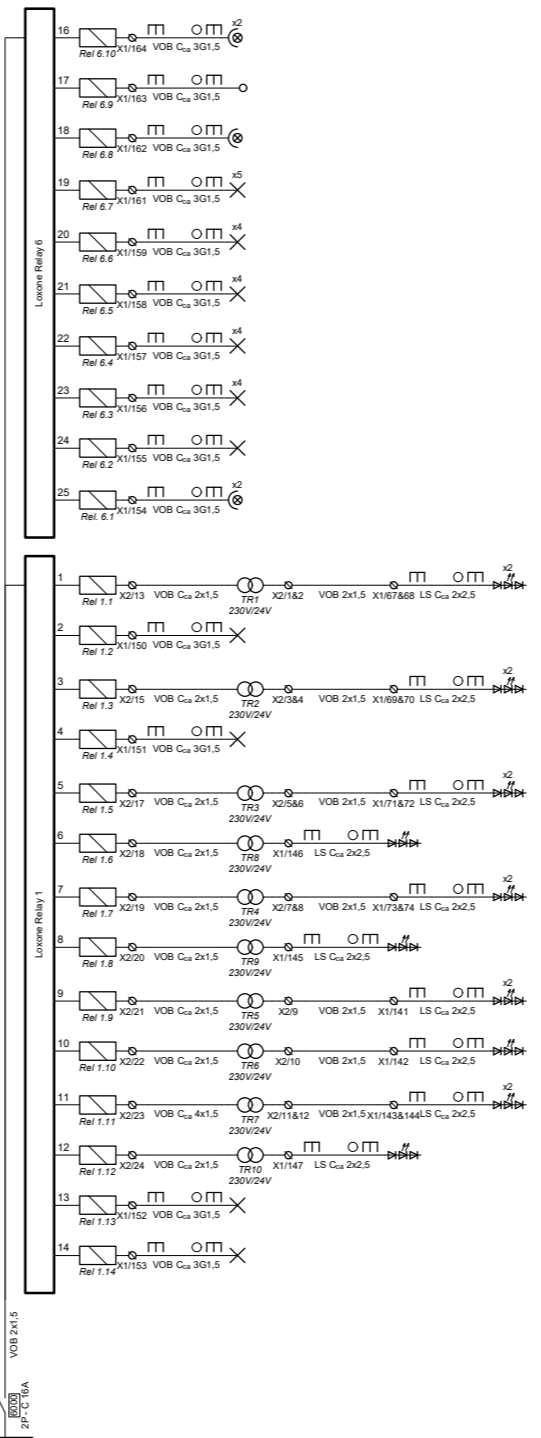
Loxone Relay 6

16 Rel 6.10 X1/164 VOB $C_{ca}$ 3G1,5 x2
17 Rel 6.9 X1/163 VOB $C_{ca}$ 3G1,5
18 Rel 6.8 X1/162 VOB $C_{ca}$ 3G1,5
19 Rel 6.7 X1/161 VOB $C_{ca}$ 3G1,5 x5
20 Rel 6.6 X1/159 VOB $C_{ca}$ 3G1,5 x4
21 Rel 6.5 X1/158 VOB $C_{ca}$ 3G1,5 x4
22 Rel 6.4 X1/157 VOB $C_{ca}$ 3G1,5 x4
23 Rel 6.3 X1/156 VOB $C_{ca}$ 3G1,5 x4
24 Rel 6.2 X1/155 VOB $C_{ca}$ 3G1,5
25 Rel. 6.1 X1/154 VOB $C_{ca}$ 3G1,5 x2

Loxone Relay 1

1 Rel 1.1 X2/13 VOB $C_{ca}$ 2x1,5 TR1 230V/24V X2/1&2 VOB 2x1,5 X1/67&68 LS $C_{ca}$ 2x2,5 x2
2 Rel 1.2 X1/150 VOB $C_{ca}$ 3G1,5
3 Rel 1.3 X2/15 VOB $C_{ca}$ 2x1,5 TR2 230V/24V X2/3&4 VOB 2x1,5 X1/69&70 LS $C_{ca}$ 2x2,5 x2
4 Rel 1.4 X1/151 VOB $C_{ca}$ 3G1,5
5 Rel 1.5 X2/17 VOB $C_{ca}$ 2x1,5 TR3 230V/24V X2/5&6 VOB 2x1,5 X1/71&72 LS $C_{ca}$ 2x2,5 x2
6 Rel 1.6 X2/18 VOB $C_{ca}$ 2x1,5 TR8 230V/24V X1/146 LS $C_{ca}$ 2x2,5
7 Rel 1.7 X2/19 VOB $C_{ca}$ 2x1,5 TR4 230V/24V X2/7&8 VOB 2x1,5 X1/73&74 LS $C_{ca}$ 2x2,5 x2
8 Rel 1.8 X2/20 VOB $C_{ca}$ 2x1,5 TR9 230V/24V X1/145 LS $C_{ca}$ 2x2,5
9 Rel 1.9 X2/21 VOB $C_{ca}$ 2x1,5 TR5 230V/24V X2/9 VOB 2x1,5 X1/141 LS $C_{ca}$ 2x2,5 x2
10 Rel 1.10 X2/22 VOB $C_{ca}$ 2x1,5 TR6 230V/24V X2/10 VOB 2x1,5 X1/142 LS $C_{ca}$ 2x2,5
11 Rel 1.11 X2/23 VOB $C_{ca}$ 4x1,5 TR7 230V/24V X2/11&12 VOB 2x1,5 X1/143&144 LS $C_{ca}$ 2x2,5 x2
12 Rel 1.12 X2/24 VOB $C_{ca}$ 2x1,5 TR10 230V/24V X1/147 LS $C_{ca}$ 2x2,5
13 Rel 1.13 X1/152 VOB $C_{ca}$ 3G1,5
14 Rel 1.14 X1/153 VOB $C_{ca}$ 3G1,5

VOB 2x1,5
2P-C 16A